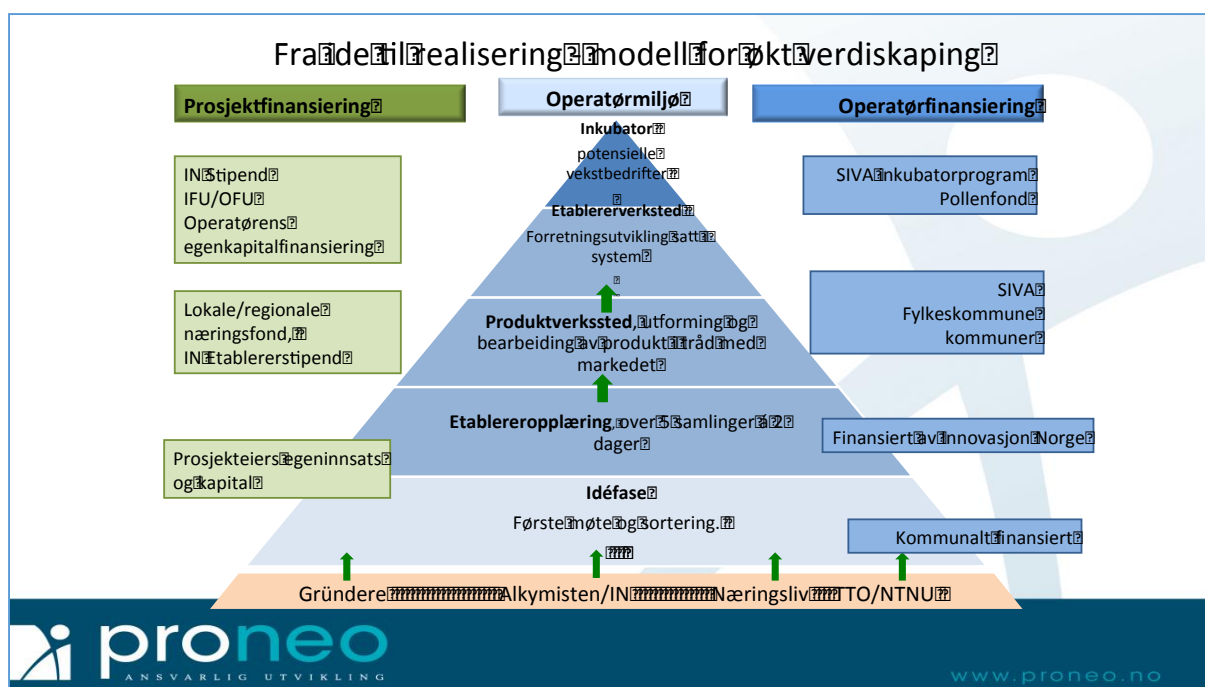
Fra ide til realisering – modell for økt verdiskaping

Prosjektfinansiering

Operatørmiljø

Operatørfinansiering

Inkubator

potensielle vekstbedrifter

Etablererverksted

Forretningsutvikling satt i system

Produktverkssted, utforming og bearbeiding av produkt i råd med markedet

Etablereropplæring, over 5 samlinger á 2 dager

Idéfase

Første møte og sortering.

IN Stipend
IFU/OFU
Operatørens egenkapitalfinansiering

Lokale/regionale næringsfond,
IN Etablererstipend

Prosjekteiers egeninnsats og kapital

SIVA Inkubatorprogram
Pollenfond

SIVA
Fylkeskommune
kommuner

Finansiert av Innovasjon Norge

Kommunalt finansiert

Gründere Alkymisten/IN Næringsliv TTO/NTNU

proneo
ANSVARLIG UTVIKLING

www.proneo.no